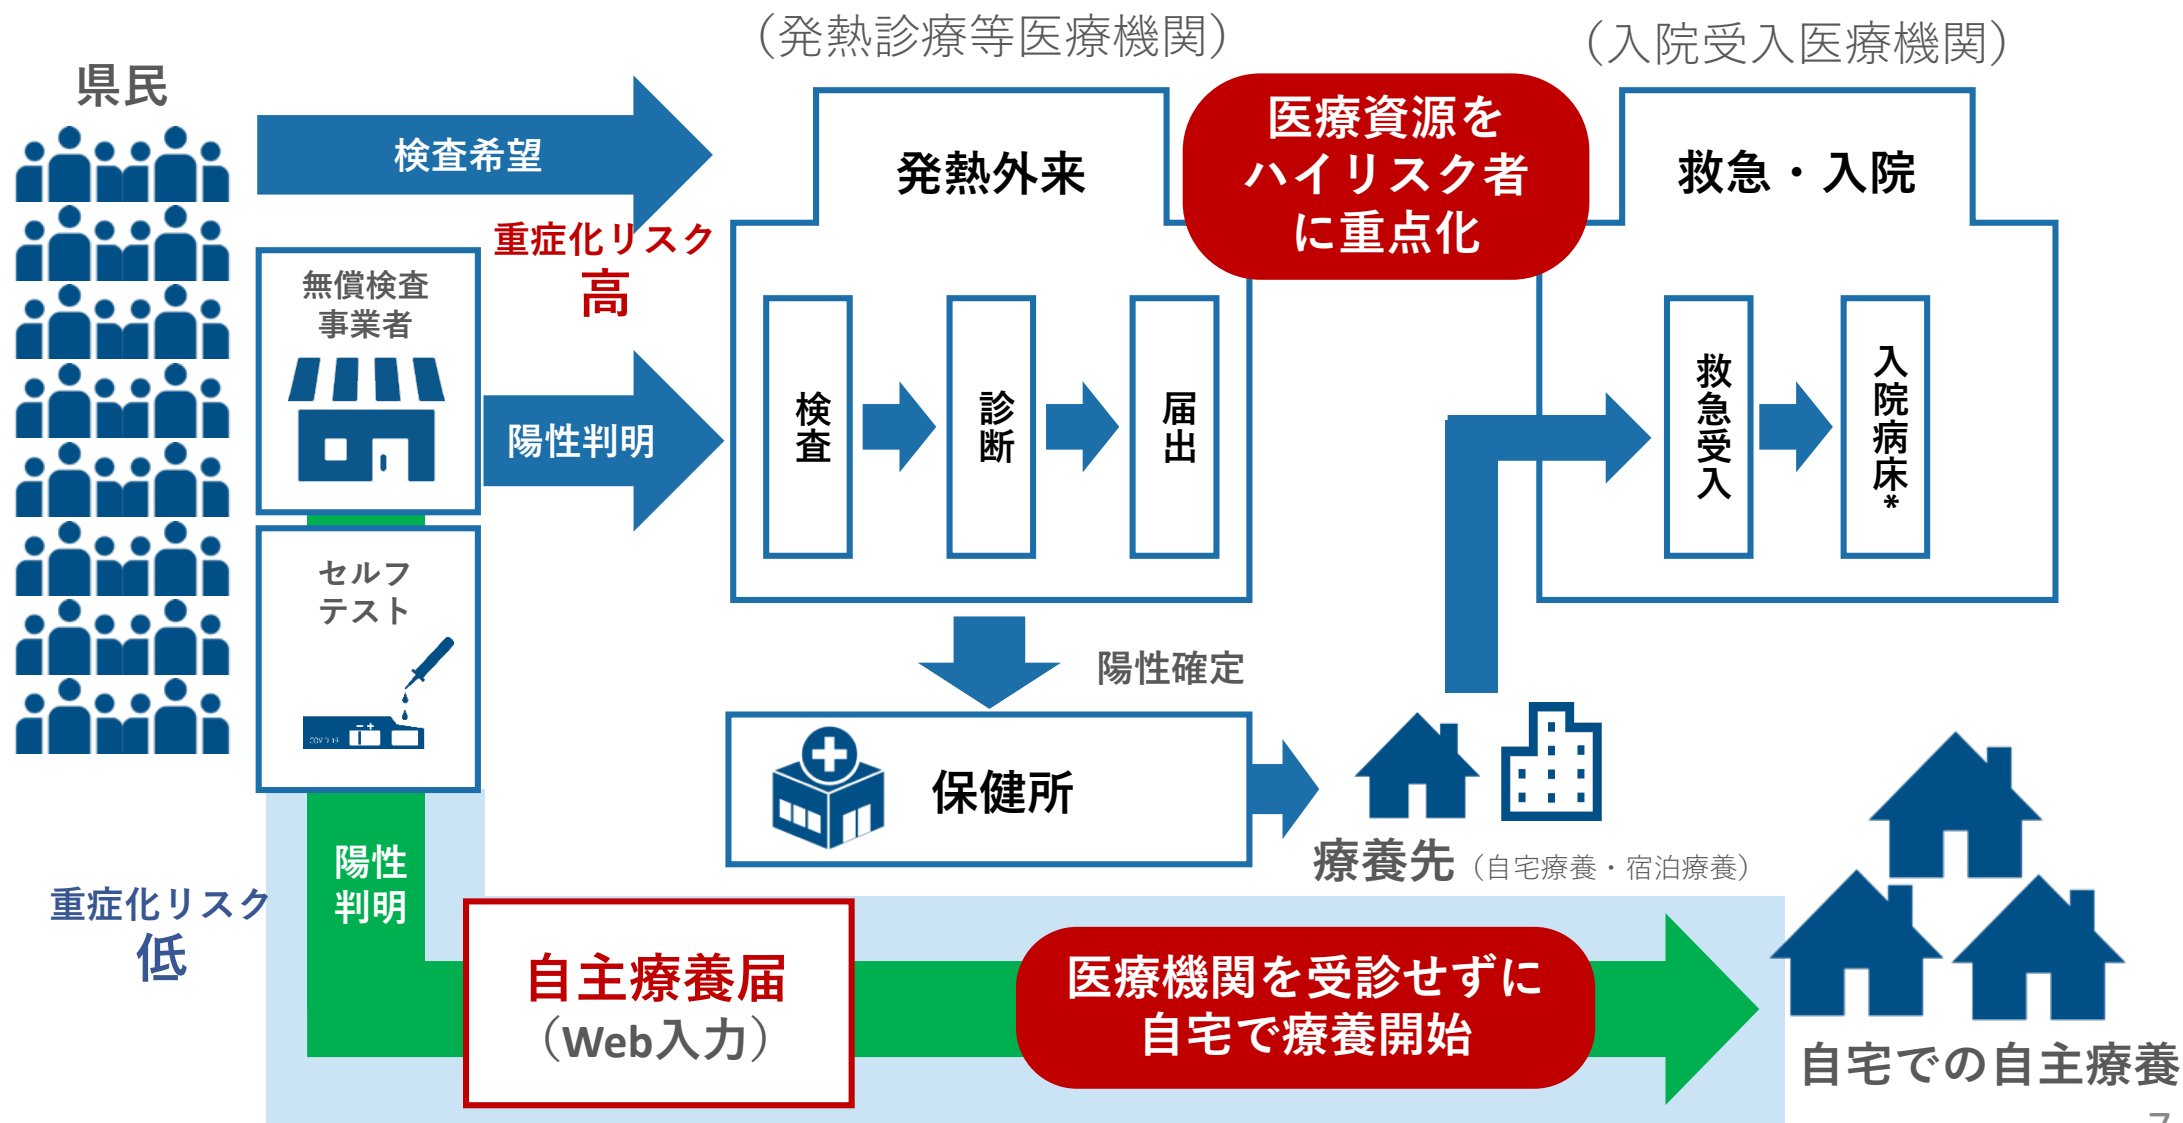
県民

検査希望

（発熱診療等医療機関）

発熱外来

医療資源をハイリスク者に重点化

（入院受入医療機関）

救急・入院

無償検査事業者

重症化リスク
高

陽性判明

検査

診断

届出

救急受入

入院病床＊

セルフテスト

陽性確定

保健所

療養先（自宅療養・宿泊療養）

陽性判明

重症化リスク
低

自主療養届
（Web入力）

医療機関を受診せずに自宅で療養開始

自宅での自主療養

7